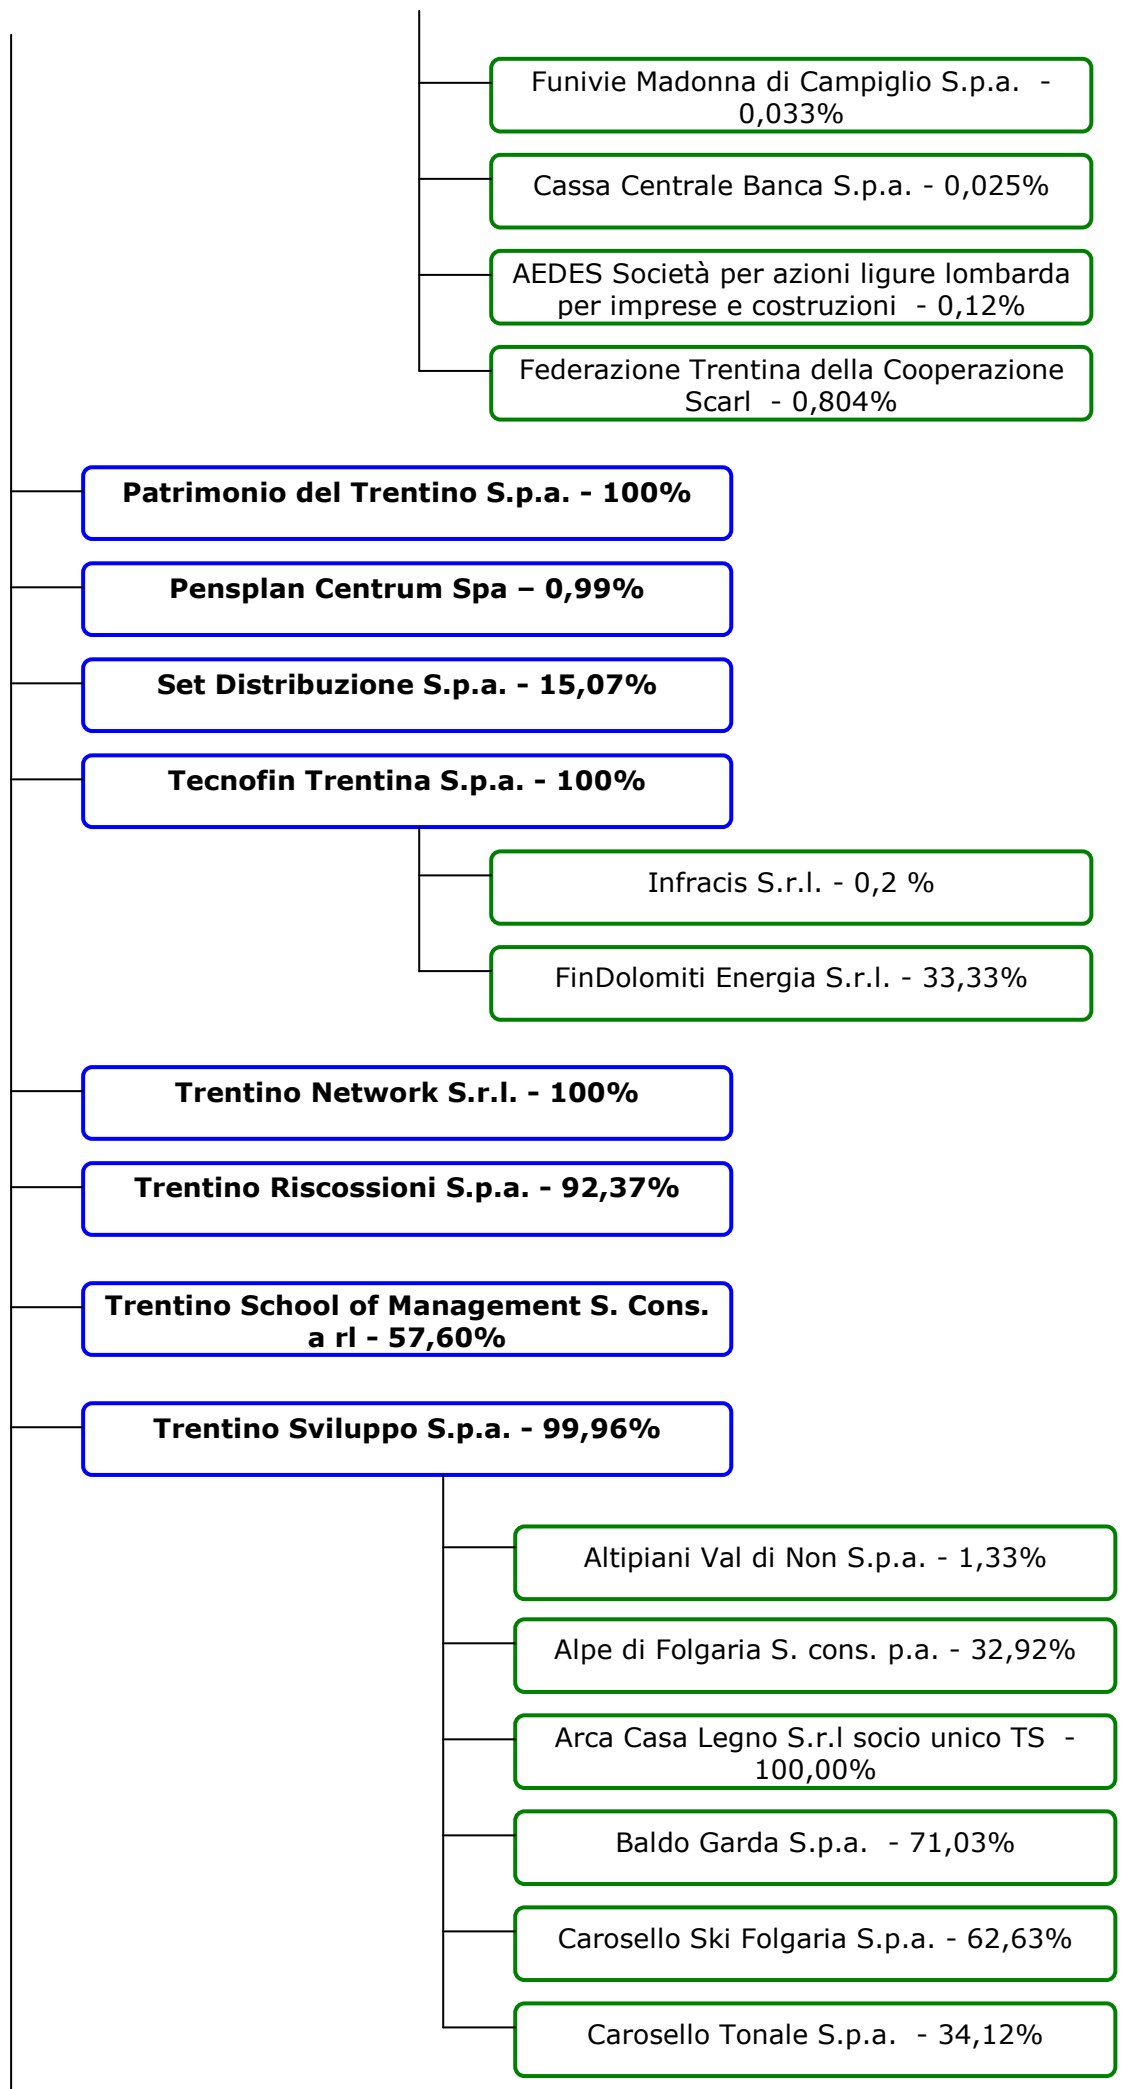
Funivie Madonna di Campiglio S.p.a. - 0,033%

Cassa Centrale Banca S.p.a. - 0,025%

AEDES Società per azioni ligure lombarda per imprese e costruzioni - 0,12%

Federazione Trentina della Cooperazione Scarl - 0,804%

**Patrimonio del Trentino S.p.a. - 100%**

**Pensplan Centrum Spa – 0,99%**

**Set Distribuzione S.p.a. - 15,07%**

**Tecnofin Trentina S.p.a. - 100%**

Infracis S.r.l. - 0,2 %

FinDolomiti Energia S.r.l. - 33,33%

**Trentino Network S.r.l. - 100%**

**Trentino Riscossioni S.p.a. - 92,37%**

**Trentino School of Management S. Cons. a rl - 57,60%**

**Trentino Sviluppo S.p.a. - 99,96%**

Altipiani Val di Non S.p.a. - 1,33%

Alpe di Folgaria S. cons. p.a. - 32,92%

Arca Casa Legno S.r.l socio unico TS - 100,00%

Baldo Garda S.p.a. - 71,03%

Carosello Ski Folgaria S.p.a. - 62,63%

Carosello Tonale S.p.a. - 34,12%